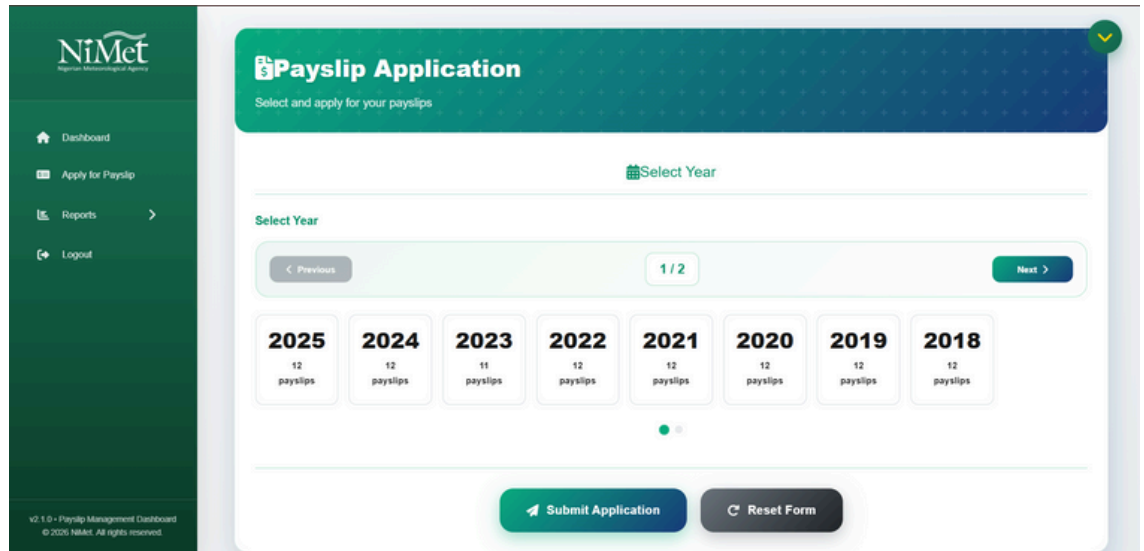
NiMet
Nigerian Meteorological Agency

Dashboard
Apply for Payslip
Reports
Logout

v2.1.0 • Payslip Management Dashboard
© 2026 NiMet. All rights reserved.

Payslip Application
Select and apply for your payslips

Select Year

Select Year

< Previous
1 / 2
Next >

2025
12
payslips

2024
12
payslips

2023
11
payslips

2022
12
payslips

2021
12
payslips

2020
12
payslips

2019
12
payslips

2018
12
payslips

Submit Application
Reset Form